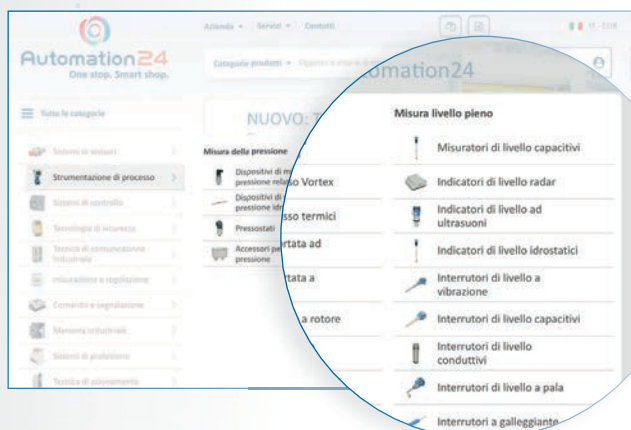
Automation24
One stop. Smart shop.

Azienda ▾ Servizi ▾ Contatti

IT - EUR

Categorie prodotti ▾

Tutte le categorie

Sistemi di sensori
Strumentazione di processo
Sistemi di controllo
Tecnologia di sicurezza
Tecnica di comunicazione industriale
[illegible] e regolazione
Comando e segnalazione
Manovra industriale
Sistemi di protezione
Tecnica di azionamento

NUOVO: T

Misura della pressione
Dispositivi di m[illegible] pressione rel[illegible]
Dispositivi di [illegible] pressione id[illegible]
Pressostati
Accessori per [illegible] pressione

o Vortex
sso termici
rtata ad
rtata a
a rotore

omation24

Misura livello pieno

Misuratori di livello capacitivi
Indicatori di livello radar
Indicatori di livello ad ultrasuoni
Indicatori di livello idrostatici
Interruttori di livello a vibrazione
Interruttori di livello capacitivi
Interruttori di livello conduttivi
Interruttori di livello a pala
Interruttori a galleggiante